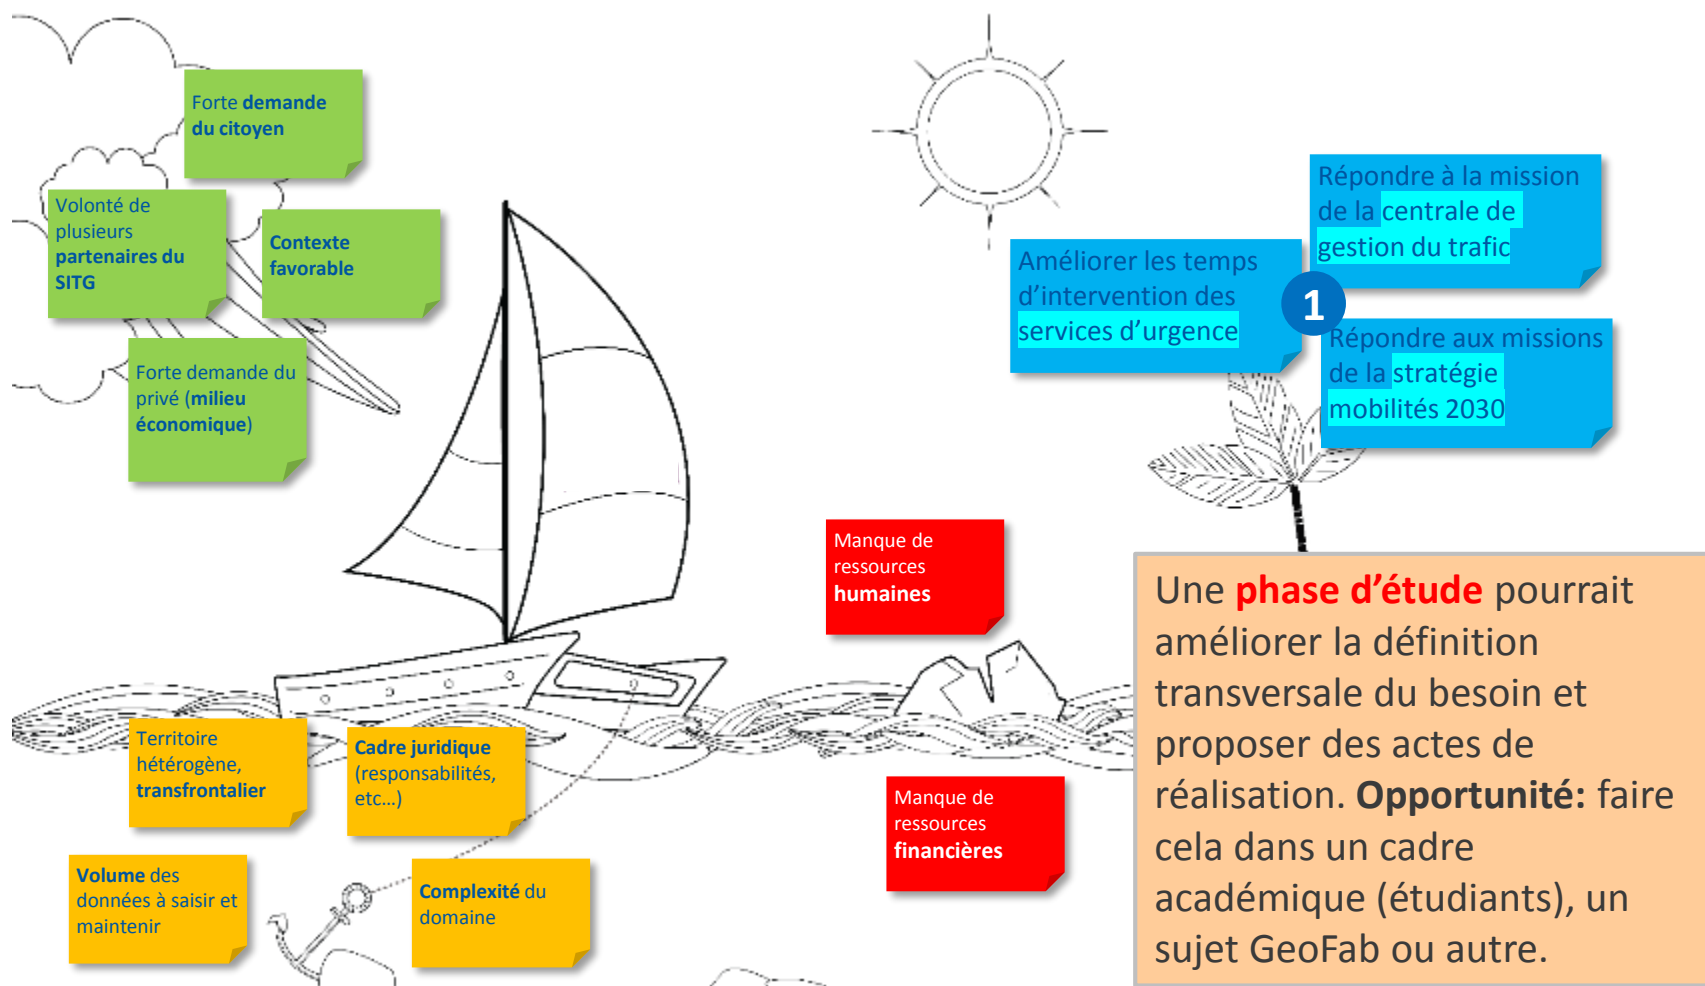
Forte demande du citoyen

Volonté de plusieurs partenaires du SITG

Contexte favorable

Forte demande du privé (milieu économique)

Répondre à la mission de la centrale de gestion du trafic

Améliorer les temps d'intervention des services d'urgence

1

Répondre aux missions de la stratégie mobilités 2030

Manque de ressources humaines

Territoire hétérogène, transfrontalier

Cadre juridique (responsabilités, etc…)

Manque de ressources financières

Volume des données à saisir et maintenir

Complexité du domaine

Une phase d'étude pourrait améliorer la définition transversale du besoin et proposer des actes de réalisation. Opportunité: faire cela dans un cadre académique (étudiants), un sujet GeoFab ou autre.